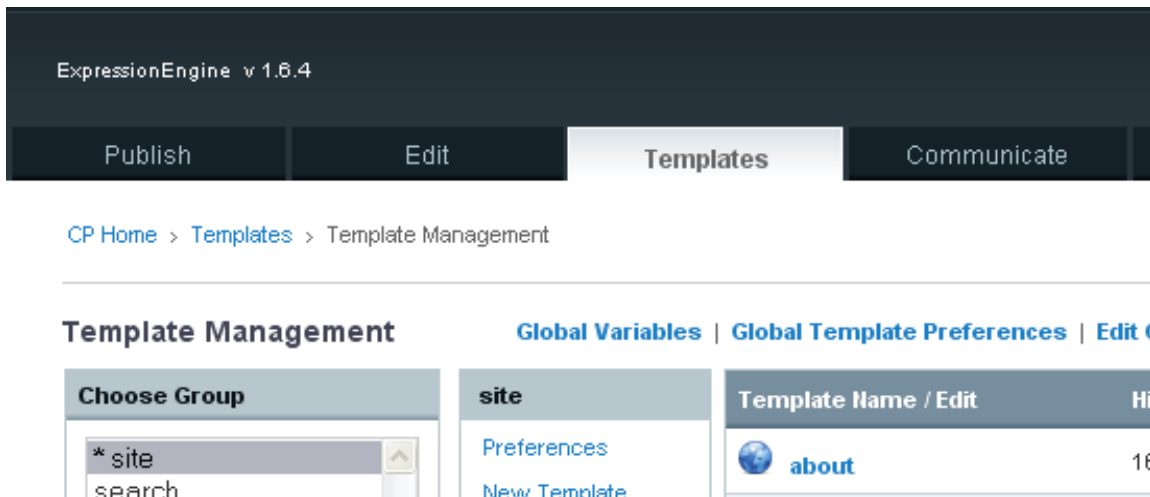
ExpressionEngine v 1.6.4

Publish | Edit | Templates | Communicate

CP Home › Templates › Template Management

Template Management

Global Variables | Global Template Preferences | Edit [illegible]

Choose Group

* site
search

site

Preferences
New Template

| Template Name / Edit | Hi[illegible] |
|---|---|
| about | 16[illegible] |